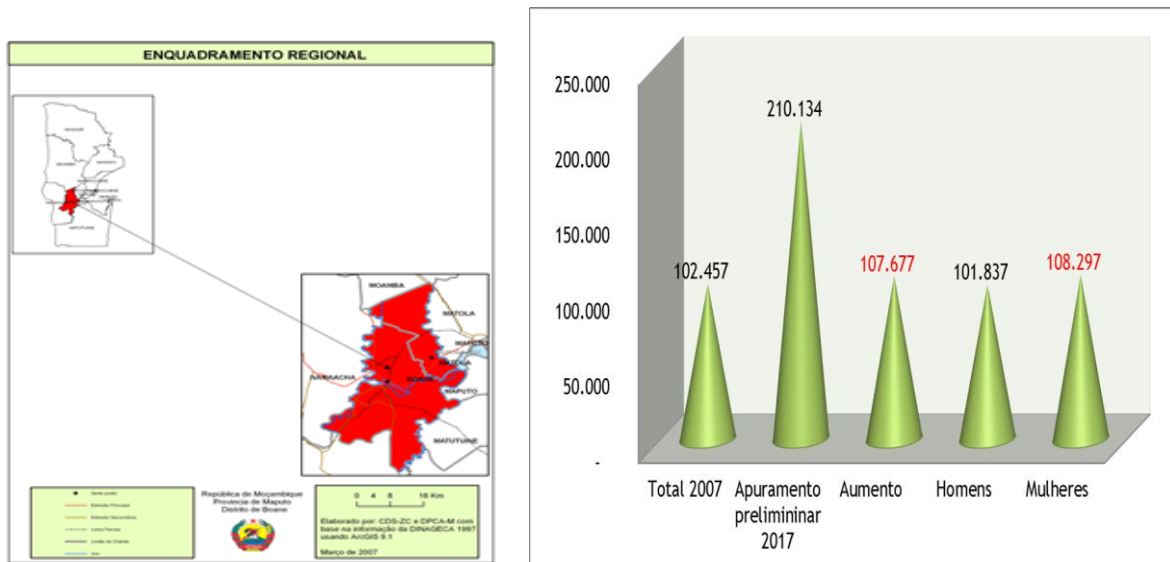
ENQUADRAMENTO REGIONAL

MOAMBA

MATOLA

NAMAACHA

BOANE

MAPUTO

MATUTUINE

República de Moçambique
Província de Maputo
Distrito de Boane

0 4 8 16 Km

Elaborado por: CDS-ZC e DPCA-M com base na informação da DINAGECA 1997 usando ArcGIS 9.1

Março de 2007

250.000

200.000

150.000

100.000

50.000

-

102.457

210.134

107.677

101.837

108.297

Total 2007

Apuramento prelimininar 2017

Aumento

Homens

Mulheres